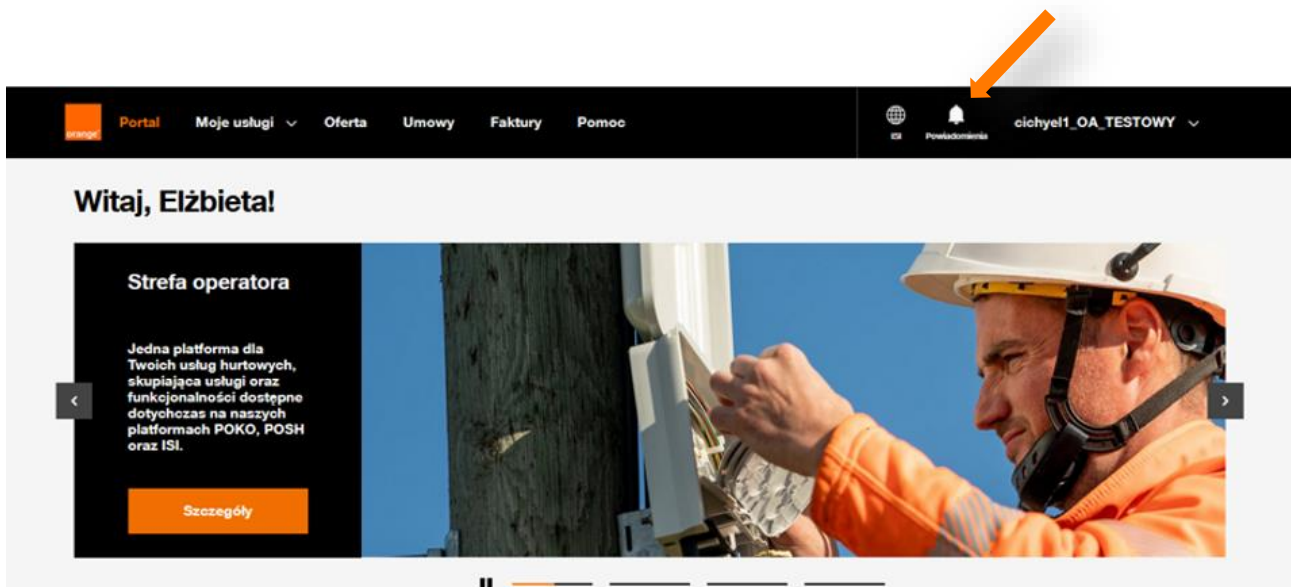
orange Portal Moje usługi Oferta Umowy Faktury Pomoc

ISI Powiadomienia cichyel1_OA_TESTOWY

Witaj, Elżbieta!

Strefa operatora

Jedna platforma dla Twoich usług hurtowych, skupiająca usługi oraz funkcjonalności dostępne dotychczas na naszych platformach POKO, POSH oraz ISI.

Szczegóły